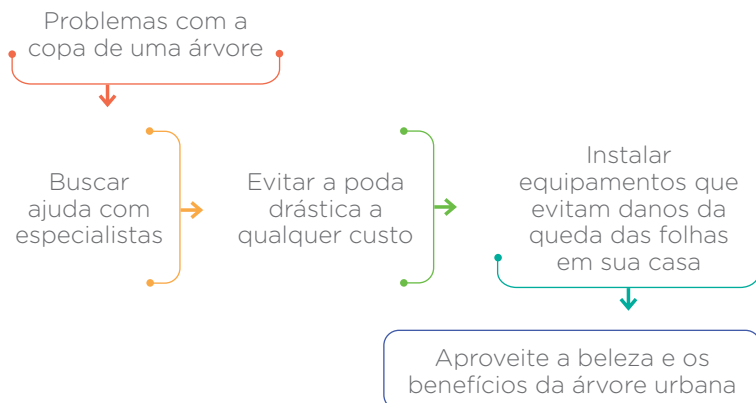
Problemas com a copa de uma árvore

Buscar ajuda com especialistas

Evitar a poda drástica a qualquer custo

Instalar equipamentos que evitam danos da queda das folhas em sua casa

Aproveite a beleza e os benefícios da árvore urbana